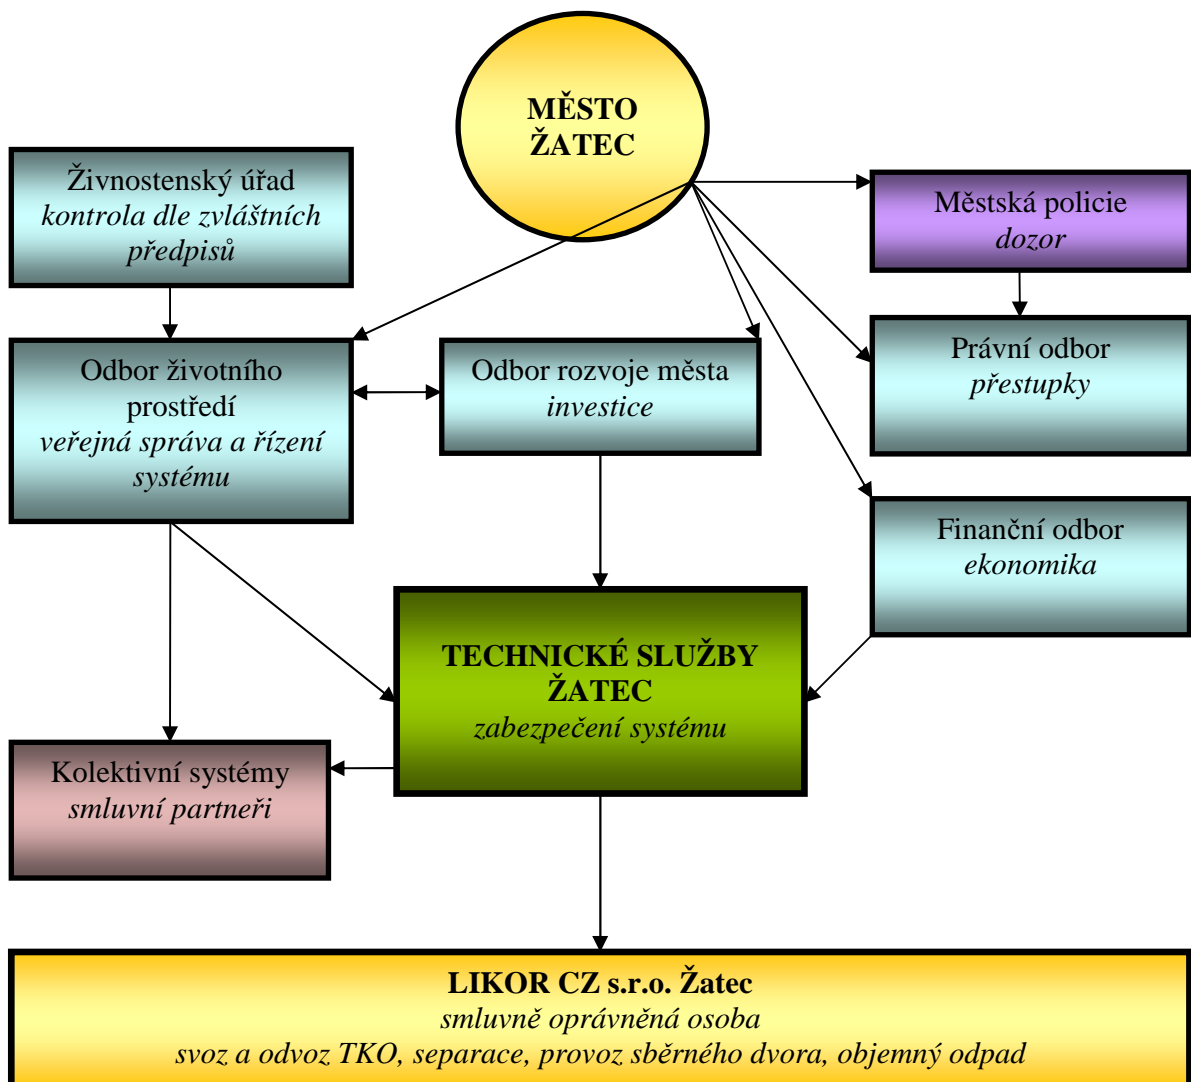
MĚSTO ŽATEC

Živnostenský úřad
kontrola dle zvláštních předpisů

Městská policie
dozor

Odbor životního prostředí
veřejná správa a řízení systému

Odbor rozvoje města
investice

Právní odbor
přestupky

Finanční odbor
ekonomika

TECHNICKÉ SLUŽBY ŽATEC
zabezpečení systému

Kolektivní systémy
smluvní partneři

LIKOR CZ s.r.o. Žatec
smluvně oprávněná osoba
svoz a odvoz TKO, separace, provoz sběrného dvora, objemný odpad